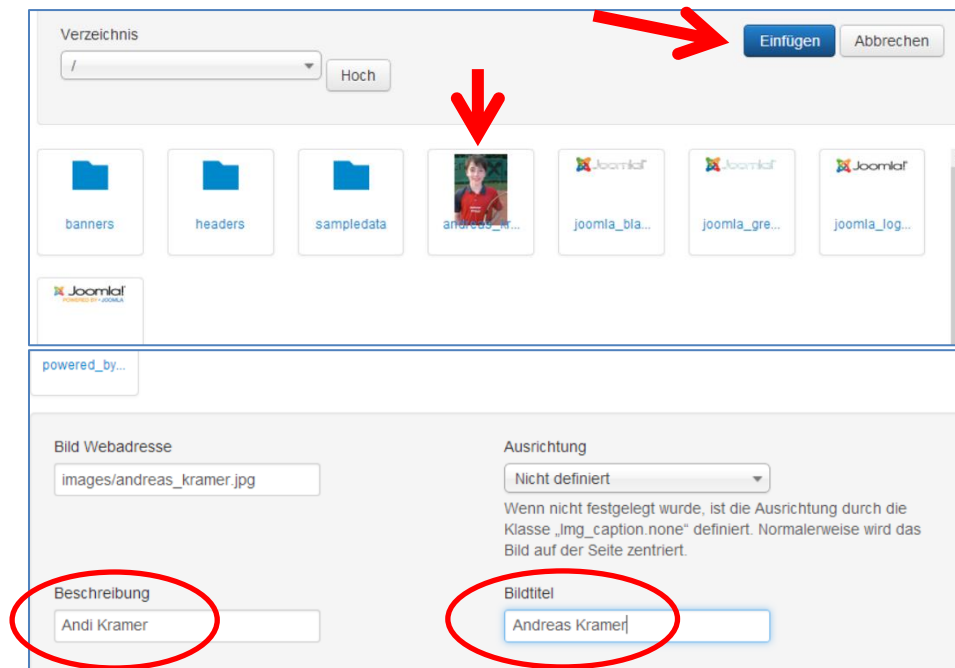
Verzeichnis

/

Hoch

Einfügen

Abbrechen

banners

headers

sampledata

andreas_kr...

joomla_bla...

joomla_gre...

joomla_log...

powered_by...

Bild Webadresse

images/andreas_kramer.jpg

Ausrichtung

Nicht definiert

Wenn nicht festgelegt wurde, ist die Ausrichtung durch die Klasse „Img_caption.none“ definiert. Normalerweise wird das Bild auf der Seite zentriert.

Beschreibung

Andi Kramer

Bildtitel

Andreas Kramer